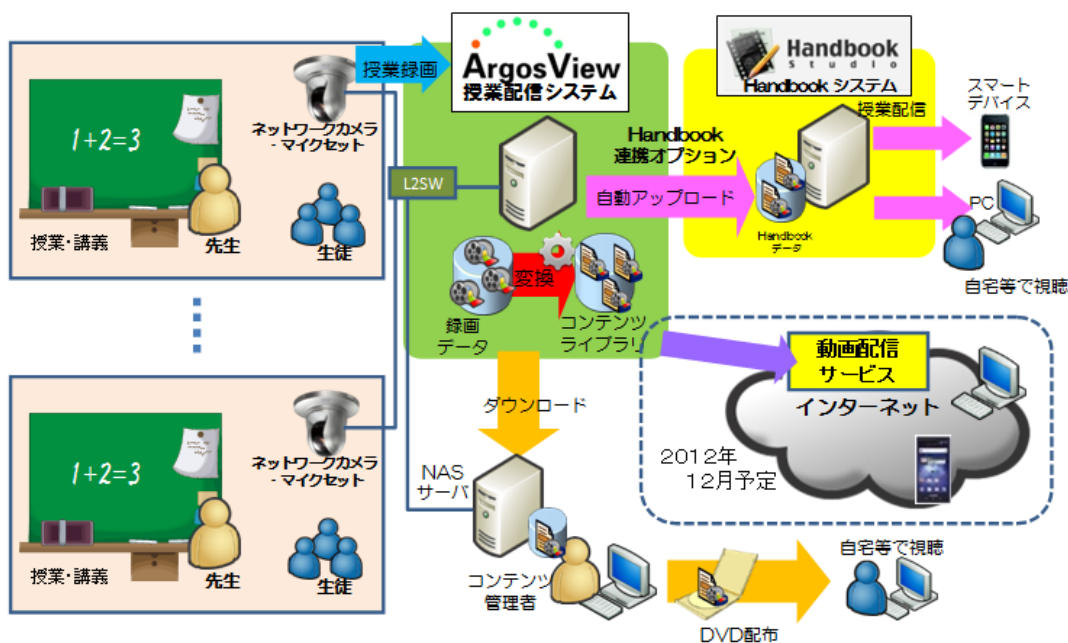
$1+2=3$

授業・講義

先生

ネットワークカメラ
・マイクセット

生徒

授業録画

ArgosView
授業配信システム

L2SW

録画
データ

変換

コンテンツ
ライブラリ

Handbook
連携オプション

自動アップロード

Handbook
Studio
Handbook システム

授業配信

Handbook
データ

スマート
デバイス

PC

自宅等で視聴

$1+2=3$

授業・講義

先生

ネットワークカメラ
・マイクセット

生徒

ダウンロード

NAS
サーバ

コンテンツ
管理者

DVD配布

自宅等で視聴

動画配信
サービス

インターネット

2012年
12月予定